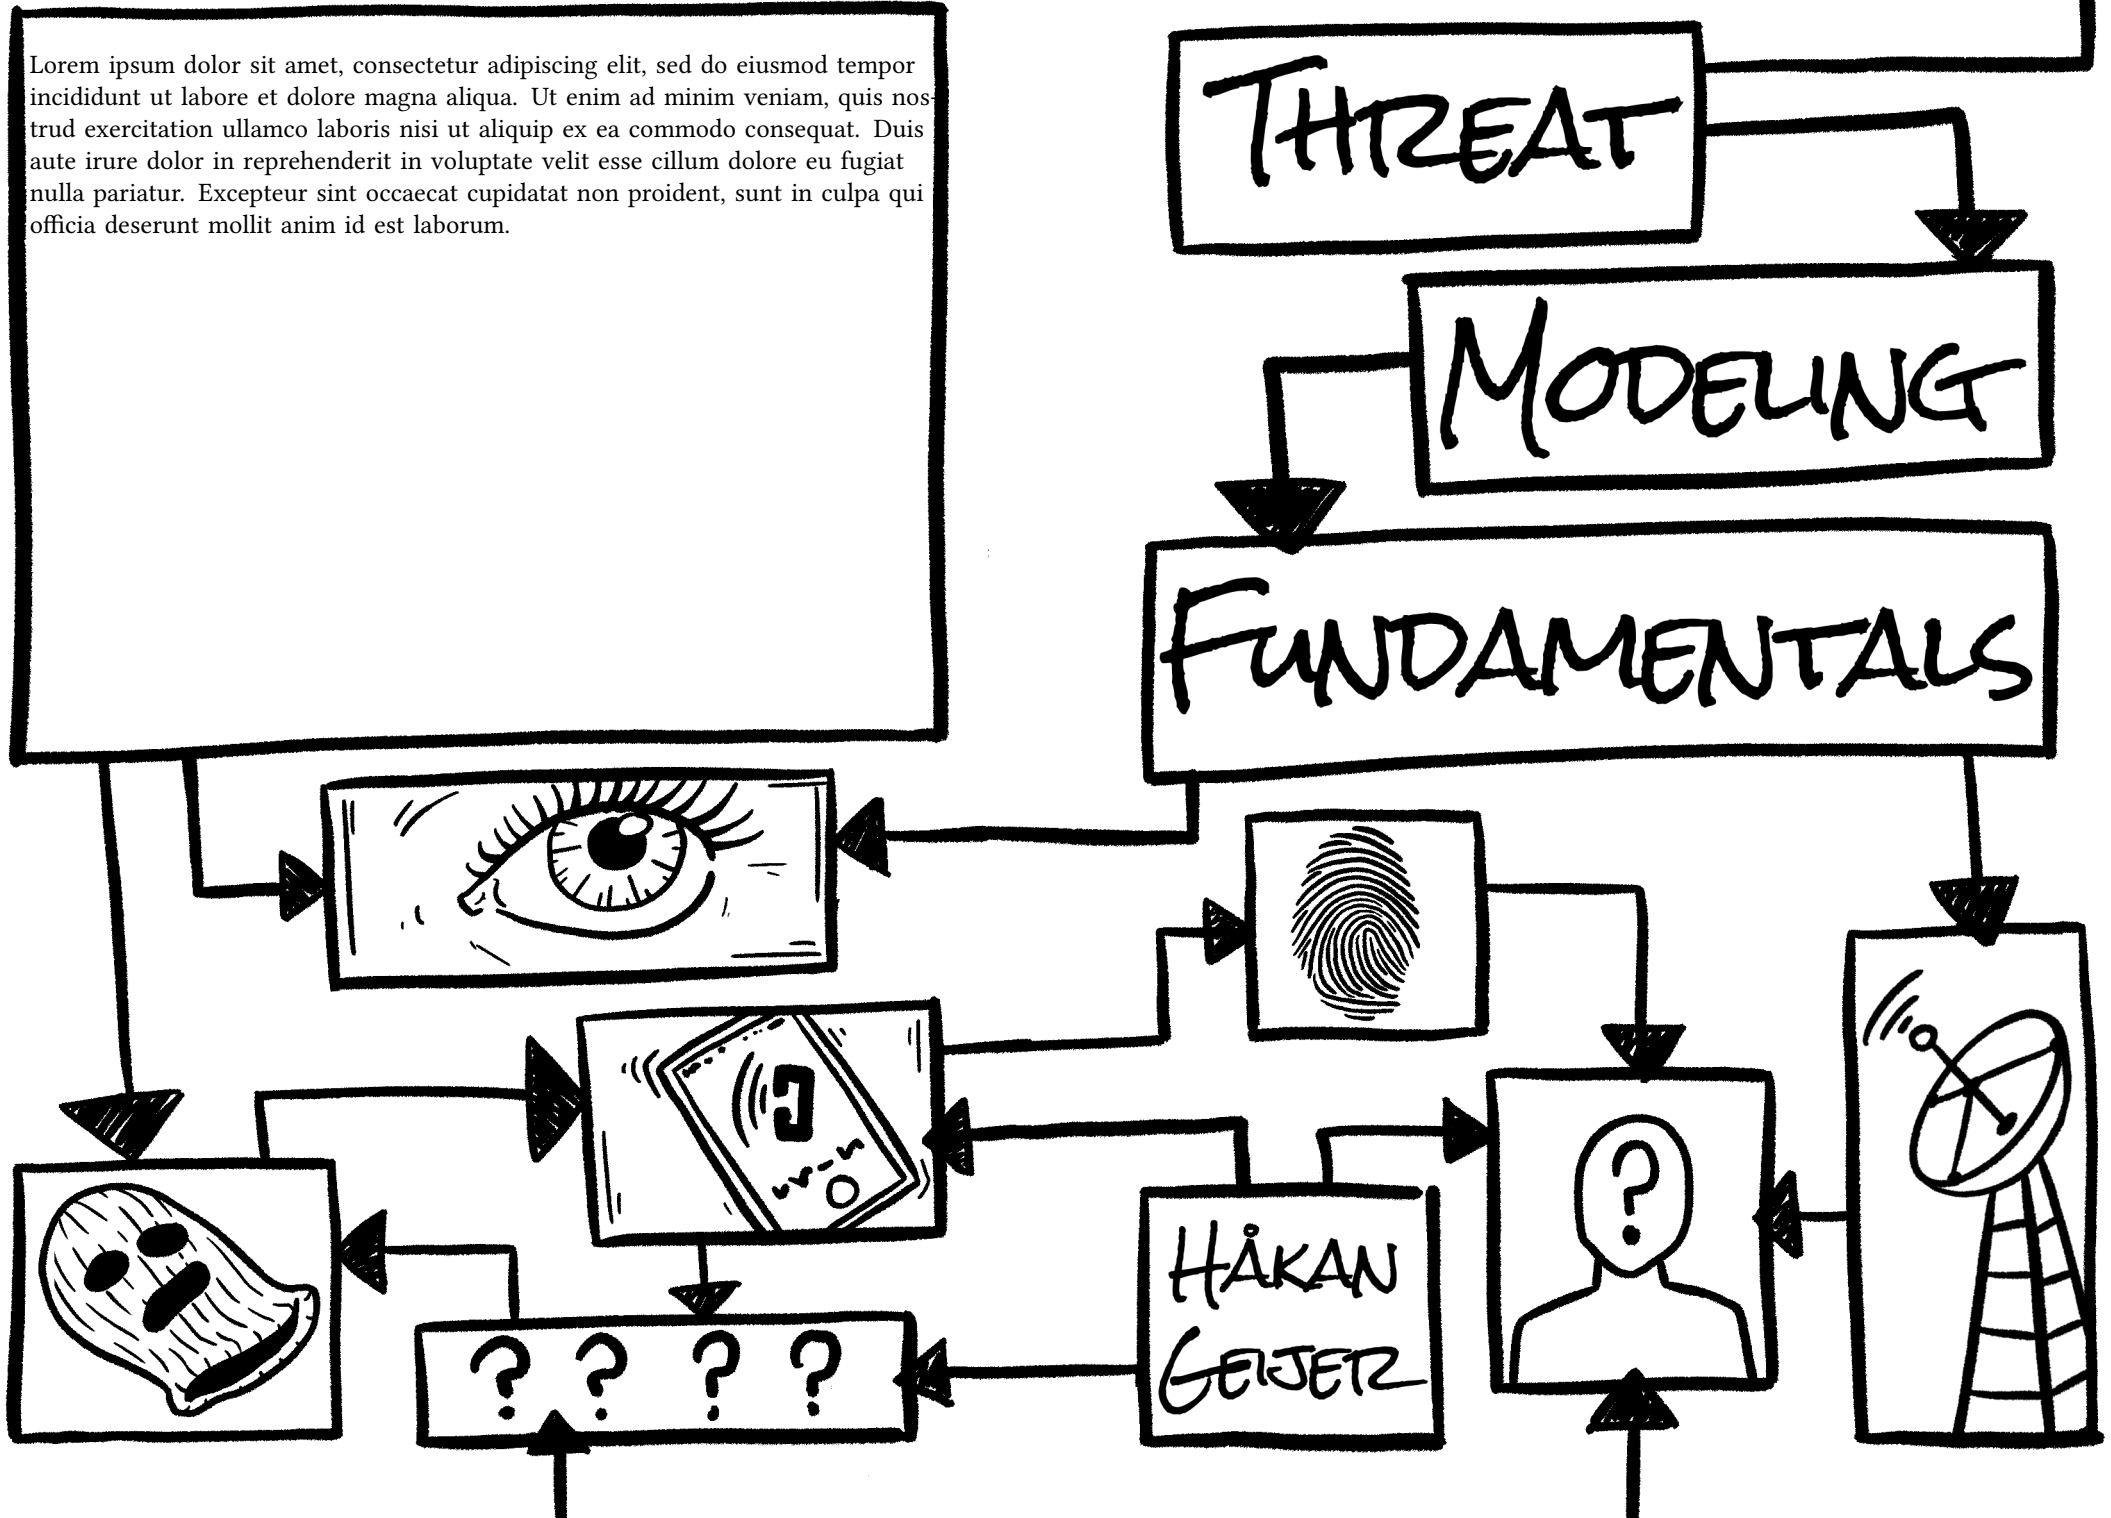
Lorem ipsum dolor sit amet, consectetur adipiscing elit, sed do eiusmod tempor incididunt ut labore et dolore magna aliqua. Ut enim ad minim veniam, quis nostrud exercitation ullamco laboris nisi ut aliquip ex ea commodo consequat. Duis aute irure dolor in reprehenderit in voluptate velit esse cillum dolore eu fugiat nulla pariatur. Excepteur sint occaecat cupidatat non proident, sunt in culpa qui officia deserunt mollit anim id est laborum.

THREAT

MODELING

FUNDAMENTALS

? ? ? ?

HÅKAN GEIJER

?